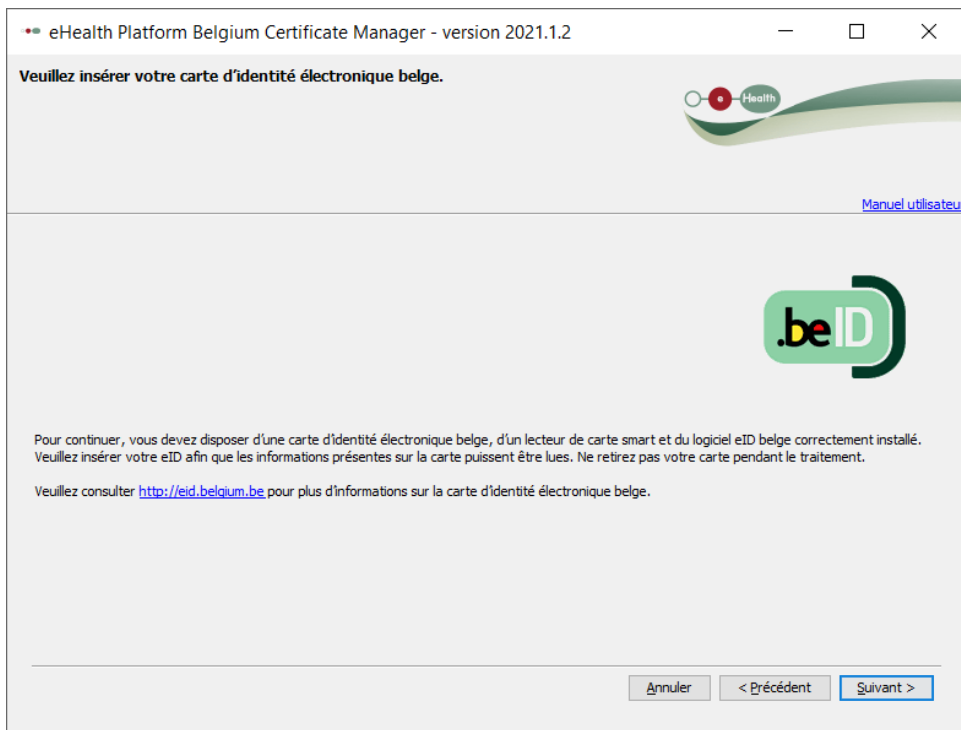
eHealth Platform Belgium Certificate Manager - version 2021.1.2

Veuillez insérer votre carte d'identité électronique belge.

Health

Manuel utilisateu

.beID

Pour continuer, vous devez disposer d'une carte d'identité électronique belge, d'un lecteur de carte smart et du logiciel eID belge correctement installé. Veuillez insérer votre eID afin que les informations présentes sur la carte puissent être lues. Ne retirez pas votre carte pendant le traitement.

Veuillez consulter http://eid.belgium.be pour plus d'informations sur la carte d'identité électronique belge.

Annuler | < Précédent | Suivant >